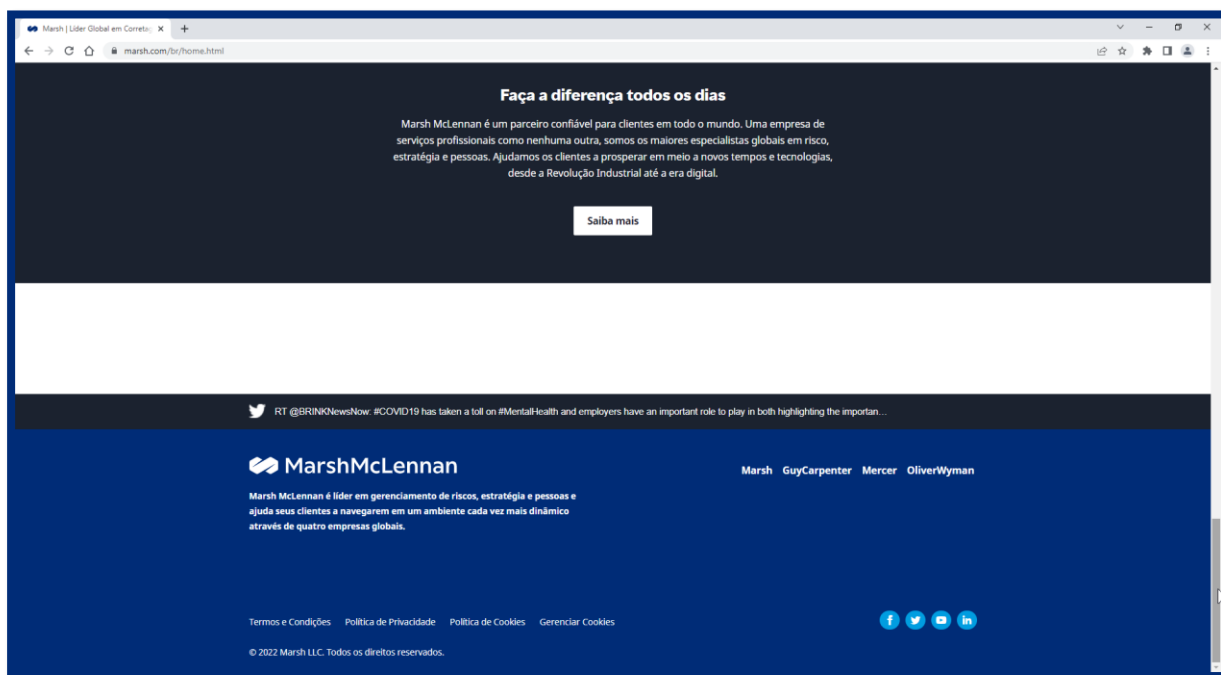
Marsh | Líder Global em Correto
marsh.com/br/home.html

Faça a diferença todos os dias

Marsh McLennan é um parceiro confiável para clientes em todo o mundo. Uma empresa de serviços profissionais como nenhuma outra, somos os maiores especialistas globais em risco, estratégia e pessoas. Ajudamos os clientes a prosperar em meio a novos tempos e tecnologias, desde a Revolução Industrial até a era digital.

Saiba mais

RT @BRINKNewsNow: #COVID19 has taken a toll on #MentalHealth and employers have an important role to play in both highlighting the importan...

MarshMcLennan

Marsh McLennan é líder em gerenciamento de riscos, estratégia e pessoas e ajuda seus clientes a navegarem em um ambiente cada vez mais dinâmico através de quatro empresas globais.

Marsh GuyCarpenter Mercer OliverWyman

Termos e Condições Política de Privacidade Política de Cookies Gerenciar Cookies

© 2022 Marsh LLC. Todos os direitos reservados.